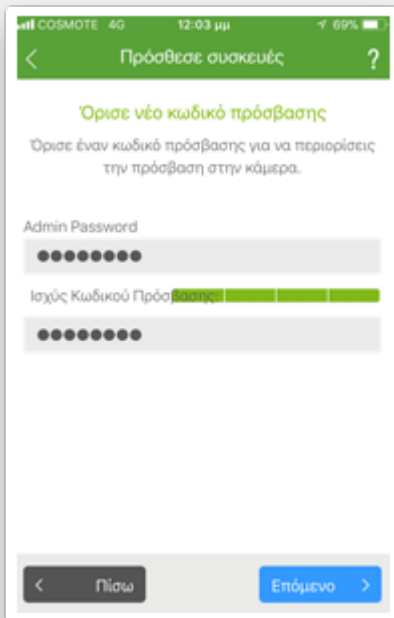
COSMOTE 4G 12:03 μμ 69%

Πρόσθεσε συσκευές ?

Όρισε νέο κωδικό πρόσβασης

Όρισε έναν κωδικό πρόσβασης για να περιορίσεις την πρόσβαση στην κάμερα.

Admin Password

••••••••

Ισχύς Κωδικού Πρόσβασης:

••••••••

Πίσω

Επόμενο